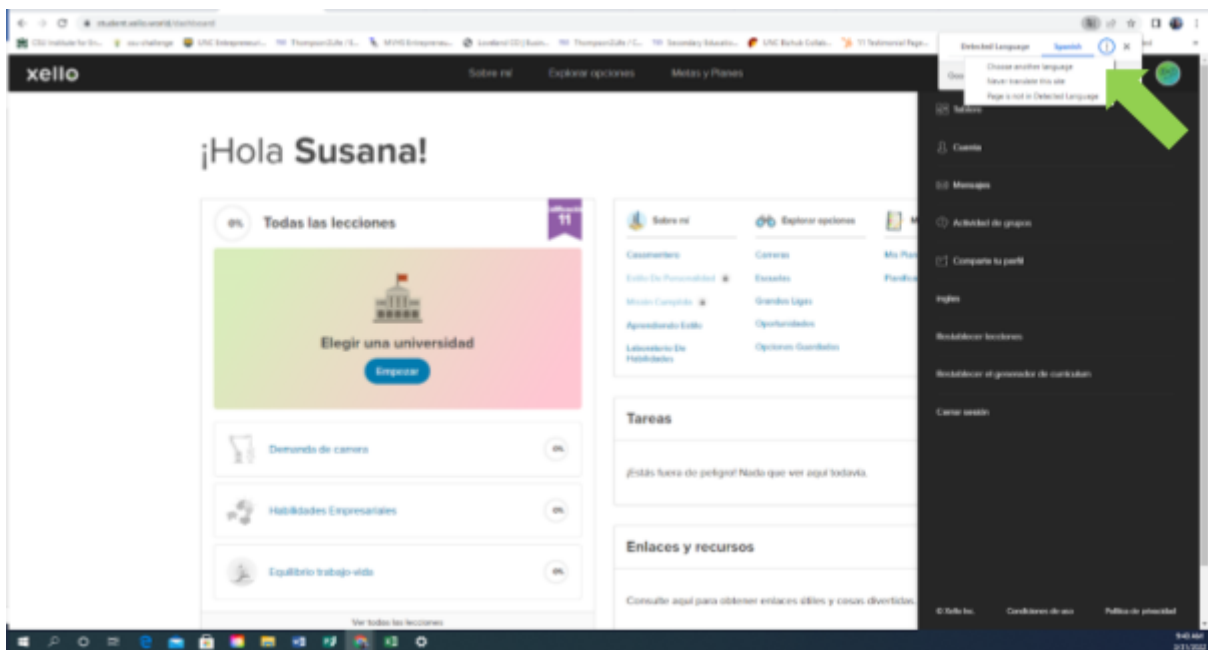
student.xello.world/dashboard

xello

Sobre mí Explorar opciones Metas y Planes

Detected Language Spanish

Choose another language
Never translate this site
Page is not in Detected Language

¡Hola **Susana!**

0% Todas las lecciones

11

Elegir una universidad

Empezar

Demanda de carrera 0%

Habilidades Empresariales 0%

Equilibrio trabajo-vida 0%

Ver todas las lecciones

Sobre mí

Casamentero
Estilo De Personalidad
Misión Cumplida
Aprendizaje Estilo
Laboratorio De Habilidades

Explorar opciones

Carreras
Escuelas
Grandes Ligas
Oportunidades
Opciones Guardadas

Mis Pla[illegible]
Planifica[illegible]

Tareas

¡Estás fuera de peligro! Nada que ver aquí todavía.

Enlaces y recursos

Consulte aquí para obtener enlaces útiles y cosas divertidas.

Tablero
Cuenta
Mensajes
Actividad de grupos
Comparte tu perfil
Inglés
Restablecer lecciones
Restablecer el generador de currículum
Cerrar sesión

© Xello Inc. Condiciones de uso Política de privacidad

9:43 AM
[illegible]